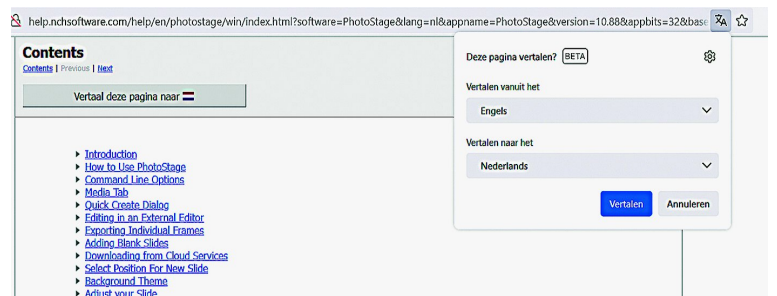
help.nchsoftware.com/help/en/photostage/win/index.html?software=PhotoStage&lang=nl&appname=PhotoStage&version=10.88&appbits=32&base

Contents
Contents | Previous | Next

Vertaal deze pagina naar

Introduction
How to Use PhotoStage
Command Line Options
Media Tab
Quick Create Dialog
Editing in an External Editor
Exporting Individual Frames
Adding Blank Slides
Downloading from Cloud Services
Select Position For New Slide
Background Theme
Adjust your Slide

Deze pagina vertalen? BETA

Vertalen vanuit het
Engels

Vertalen naar het
Nederlands

Vertalen
Annuleren